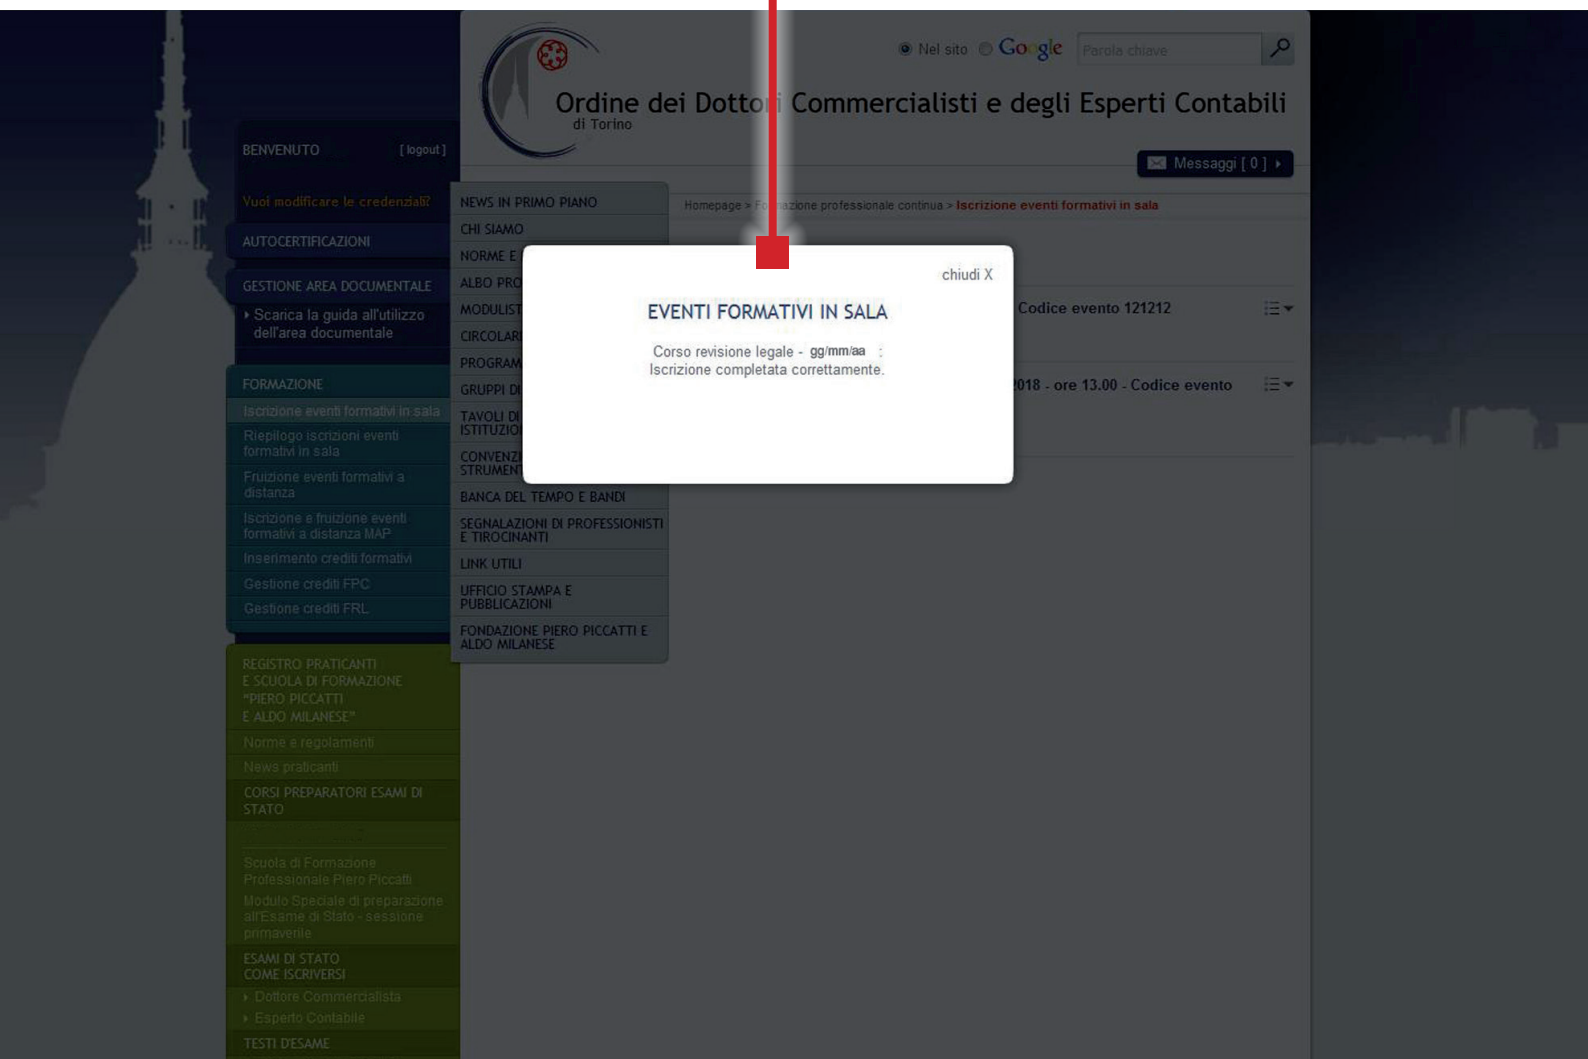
Nel sito Google Parola chiave

Ordine dei Dotto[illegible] Commercialisti e degli Esperti Contabili
di Torino

Messaggi [ 0 ]

BENVENUTO [ logout ]

Vuoi modificare le credenziali?

AUTOCERTIFICAZIONI

GESTIONE AREA DOCUMENTALE
Scarica la guida all'utilizzo dell'area documentale

FORMAZIONE
Iscrizione eventi formativi in sala
Riepilogo iscrizioni eventi formativi in sala
Fruizione eventi formativi a distanza
Iscrizione e fruizione eventi formativi a distanza MAP
Inserimento crediti formativi
Gestione crediti FPC
Gestione crediti FRL

REGISTRO PRATICANTI E SCUOLA DI FORMAZIONE "PIERO PICCATTI E ALDO MILANESE"
Norme e regolamenti
News praticanti
CORSI PREPARATORI ESAMI DI STATO
Scuola di Formazione Professionale Piero Piccatti
Modulo Speciale di preparazione all'Esame di Stato - sessione primaverile
ESAMI DI STATO COME ISCRIVERSI
Dottore Commercialista
Esperto Contabile
TESTI D'ESAME

NEWS IN PRIMO PIANO
CHI SIAMO
NORME E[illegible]
ALBO PRO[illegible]
MODULIST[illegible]
CIRCOLAR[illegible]
PROGRAM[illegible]
GRUPPI D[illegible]
TAVOLI DI ISTITUZIO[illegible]
CONVENZ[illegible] STRUMEN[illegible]
BANCA DEL TEMPO E BANDI
SEGNALAZIONI DI PROFESSIONISTI E TIROCINANTI
LINK UTILI
UFFICIO STAMPA E PUBBLICAZIONI
FONDAZIONE PIERO PICCATTI E ALDO MILANESE

Homepage > Fo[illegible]azione professionale continua > Iscrizione eventi formativi in sala

Codice evento 121212

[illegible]018 - ore 13.00 - Codice evento

chiudi X

EVENTI FORMATIVI IN SALA

Corso revisione legale - gg/mm/aa :
Iscrizione completata correttamente.